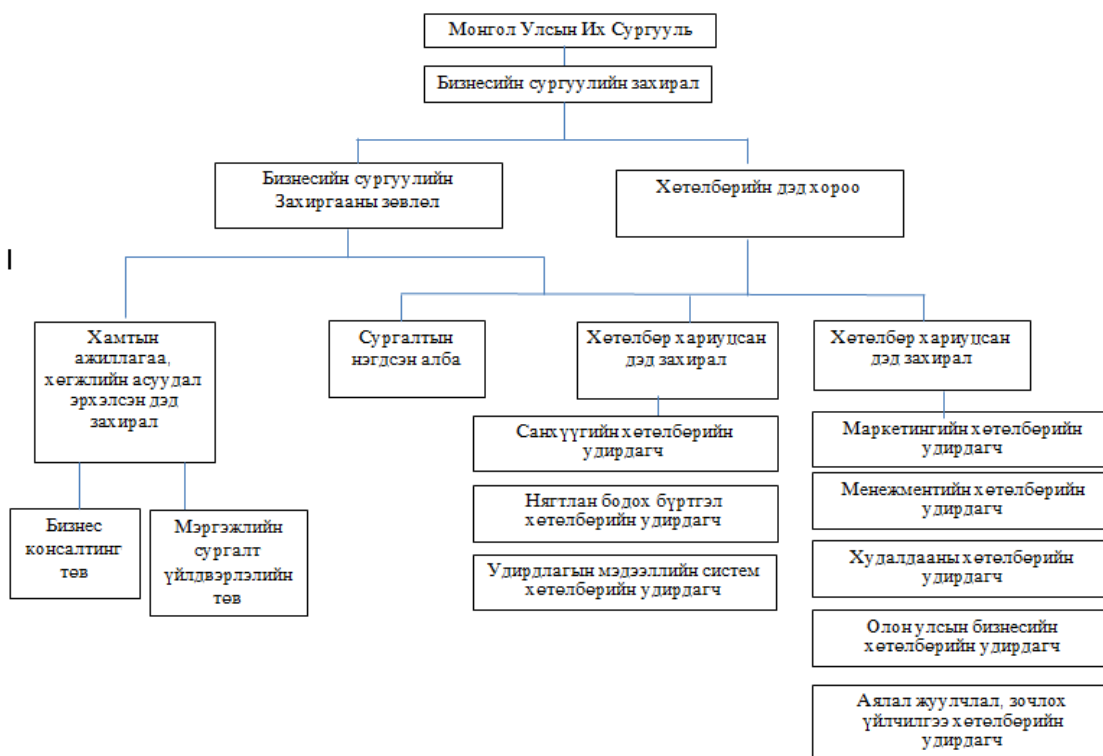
Монгол Улсын Их Сургууль

Бизнесийн сургуулийн захирал

Бизнесийн сургуулийн Захиргааны зөвлөл

Хөтөлбөрийн дэд хороо

Хамтын ажиллагаа, хөгжлийн асуудал эрхэлсэн дэд захирал

Сургалтын нэгдсэн алба

Хөтөлбөр хариуцсан дэд захирал

Хөтөлбөр хариуцсан дэд захирал

Бизнес консалтинг төв

Мэргэжлийн сургалт үйлдвэрлэлийн төв

Санхүүгийн хөтөлбөрийн удирдагч

Нягтлан бодох бүртгэл хөтөлбөрийн удирдагч

Удирдлагын мэдээллийн систем хөтөлбөрийн удирдагч

Маркетингийн хөтөлбөрийн удирдагч

Менежментийн хөтөлбөрийн удирдагч

Худалдааны хөтөлбөрийн удирдагч

Олон улсын бизнесийн хөтөлбөрийн удирдагч

Аялал жуулчлал, зочлох үйлчилгээ хөтөлбөрийн удирдагч